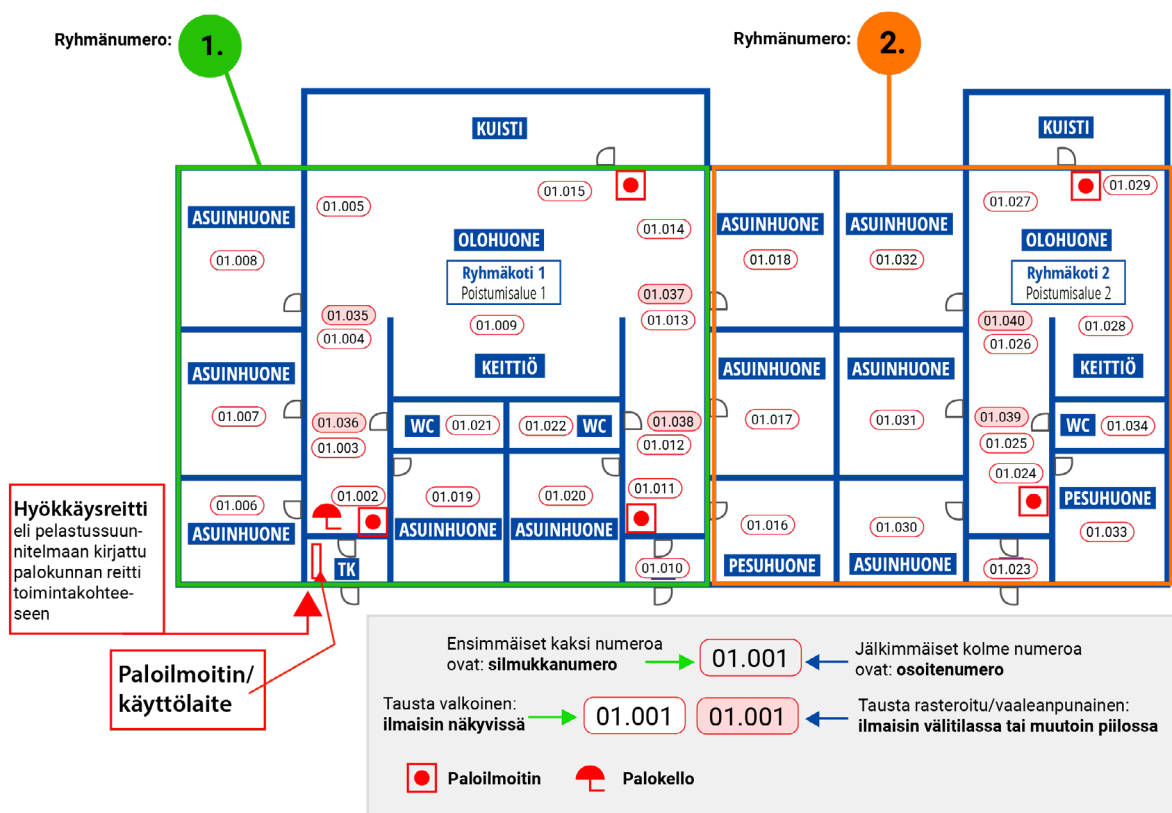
Ryhmänumero: 1.

Ryhmänumero: 2.

KUISTI

KUISTI

ASUINHUONE
01.008

01.005

01.015

01.014

OLOHUONE

Ryhmäkoti 1
Poistumisalue 1

01.037
01.013

01.035
01.004

01.009

ASUINHUONE
01.007

KEITTIÖ

01.036
01.003

WC 01.021

01.022 WC

01.038
01.012

01.006
ASUINHUONE

01.002

01.019
ASUINHUONE

01.020
ASUINHUONE

01.011

01.010

TK

ASUINHUONE
01.018

ASUINHUONE
01.032

01.027

01.029

OLOHUONE

Ryhmäkoti 2
Poistumisalue 2

01.040
01.026

01.028

KEITTIÖ

ASUINHUONE
01.017

ASUINHUONE
01.031

01.039
01.025

WC 01.034

01.024

PESUHUONE
01.033

01.016
PESUHUONE

01.030
ASUINHUONE

01.023

Hyökkäysreitti
eli pelastussuunnitelmaan kirjattu palokunnan reitti toimintakohteeseen

Paloilmoitin/
käyttölaite

Ensimmäiset kaksi numeroa ovat: silmukkanumero

01.001

Jälkimmäiset kolme numeroa ovat: osoitenumero

Tausta valkoinen:
ilmaisin näkyvissä

01.001

01.001

Tausta rasteroitu/vaaleanpunainen:
ilmaisin välitilassa tai muutoin piilossa

Paloilmoitin

Palokello